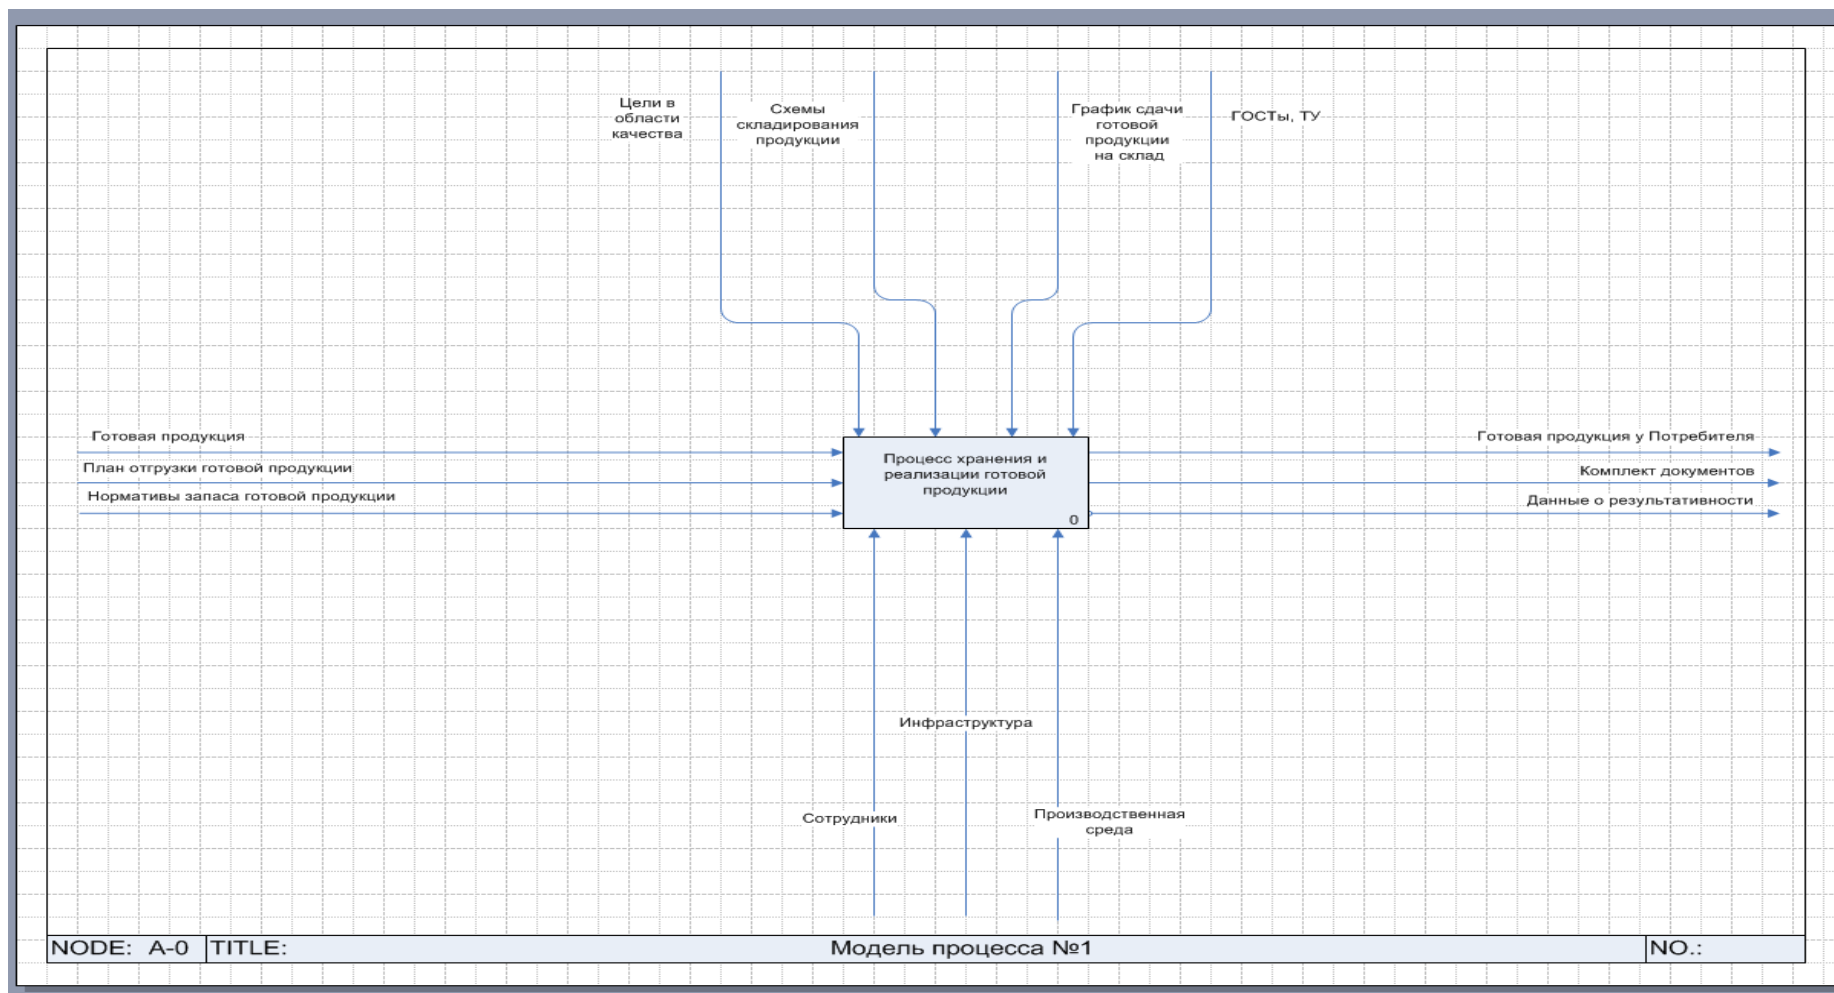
Цели в области качества

Схемы складирования продукции

График сдачи готовой продукции на склад

ГОСТы, ТУ

Готовая продукция

План отгрузки готовой продукции

Нормативы запаса готовой продукции

Процесс хранения и реализации готовой продукции

0

Готовая продукция у Потребителя

Комплект документов

Данные о результативности

Инфраструктура

Сотрудники

Производственная среда

| NODE: A-0 | TITLE: | Модель процесса №1 | NO.: |
|---|---|---|---|